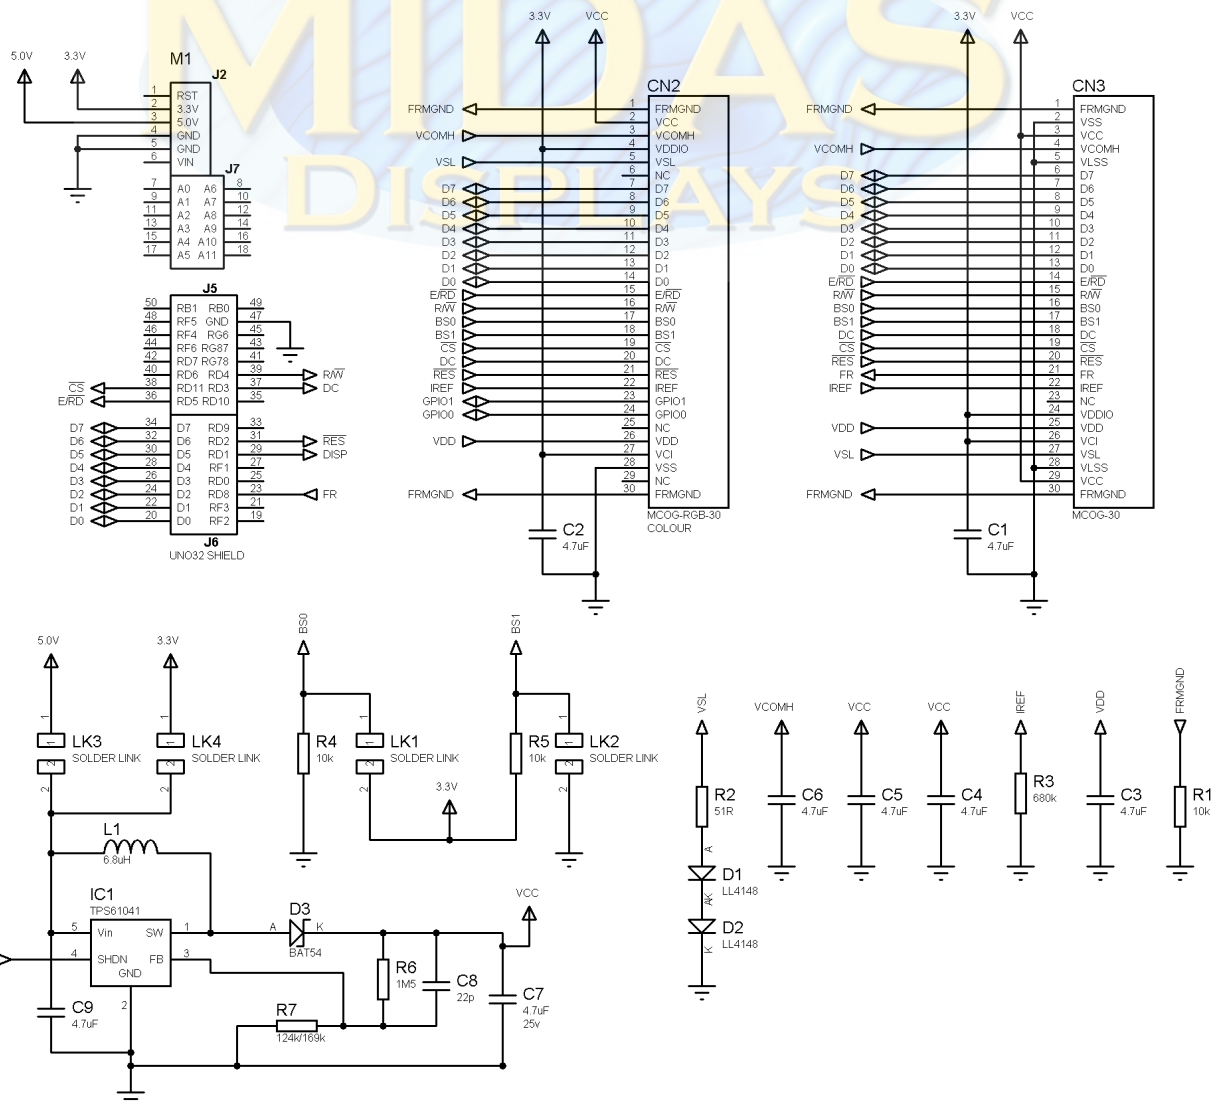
MIDAS DISPLAYS

5.0V 3.3V
M1
J2
1 RST
2 3.3V
3 5.0V
4 GND
5 GND
6 VIN
J7
7 A0 A6 8
9 A1 A7 10
11 A2 A8 12
13 A3 A9 14
15 A4 A10 16
17 A5 A11 18

J5
50 RB1 RB0 49
48 RF5 GND 47
46 RF4 RG6 45
44 RF6 RG87 43
42 RD7 RG78 41
40 RD6 RD4 39 R/$\overline{W}$
38 RD11 RD3 37 DC
$\overline{CS}$ 
E/$\overline{RD}$ 36 RD5 RD10 35
D7 34 D7 RD9 33
D6 32 D6 RD2 31 $\overline{RES}$
D5 30 D5 RD1 29 DISP
D4 28 D4 RF1 27
D3 26 D3 RD0 25
D2 24 D2 RD8 23 FR
D1 22 D1 RF3 21
D0 20 D0 RF2 19
J6
UNO32 SHIELD

3.3V VCC
CN2
FRMGND 1 FRMGND
2 VCC
VCOMH 3 VCOMH
4 VDDIO
VSL 5 VSL
6 NC
D7 7 D7
D6 8 D6
D5 9 D5
D4 10 D4
D3 11 D3
D2 12 D2
D1 13 D1
D0 14 D0
E/$\overline{RD}$ 15 E/$\overline{RD}$
R/$\overline{W}$ 16 R/$\overline{W}$
BS0 17 BS0
BS1 18 BS1
$\overline{CS}$ 19 $\overline{CS}$
DC 20 DC
$\overline{RES}$ 21 $\overline{RES}$
IREF 22 IREF
GPIO1 23 GPIO1
GPIO0 24 GPIO0
25 NC
VDD 26 VDD
27 VCI
28 VSS
29 NC
FRMGND 30 FRMGND
MCOG-RGB-30
COLOUR
C2
4.7uF

3.3V VCC
CN3
FRMGND 1 FRMGND
2 VSS
3 VCC
VCOMH 4 VCOMH
5 VLSS
D7 6 D7
D6 7 D6
D5 8 D5
D4 9 D4
D3 10 D3
D2 11 D2
D1 12 D1
D0 13 D0
E/$\overline{RD}$ 14 E/$\overline{RD}$
R/$\overline{W}$ 15 R/$\overline{W}$
BS0 16 BS0
BS1 17 BS1
DC 18 DC
$\overline{CS}$ 19 $\overline{CS}$
$\overline{RES}$ 20 $\overline{RES}$
FR 21 FR
IREF 22 IREF
23 NC
24 VDDIO
VDD 25 VDD
26 VCI
VSL 27 VSL
28 VLSS
29 VCC
FRMGND 30 FRMGND
MCOG-30
C1
4.7uF

5.0V 3.3V
1 LK3 SOLDER LINK 2
1 LK4 SOLDER LINK 2
L1
6.8uH
IC1
TPS61041
5 Vin SW 1
4 SHDN FB 3
GND 2
C9
4.7uF
D3
A K
BAT54
VCC
R6
1M5
C8
22p
C7
4.7uF
25v
R7
124k/169k

BS0
R4
10k
1 LK1 SOLDER LINK 2
3.3V
BS1
R5
10k
1 LK2 SOLDER LINK 2

VSL
R2
51R
A
D1
LL4148
AK
D2
LL4148
K
VCOMH
C6
4.7uF
VCC
C5
4.7uF
VCC
C4
4.7uF
IREF
R3
680k
VDD
C3
4.7uF
FRMGND
R1
10k